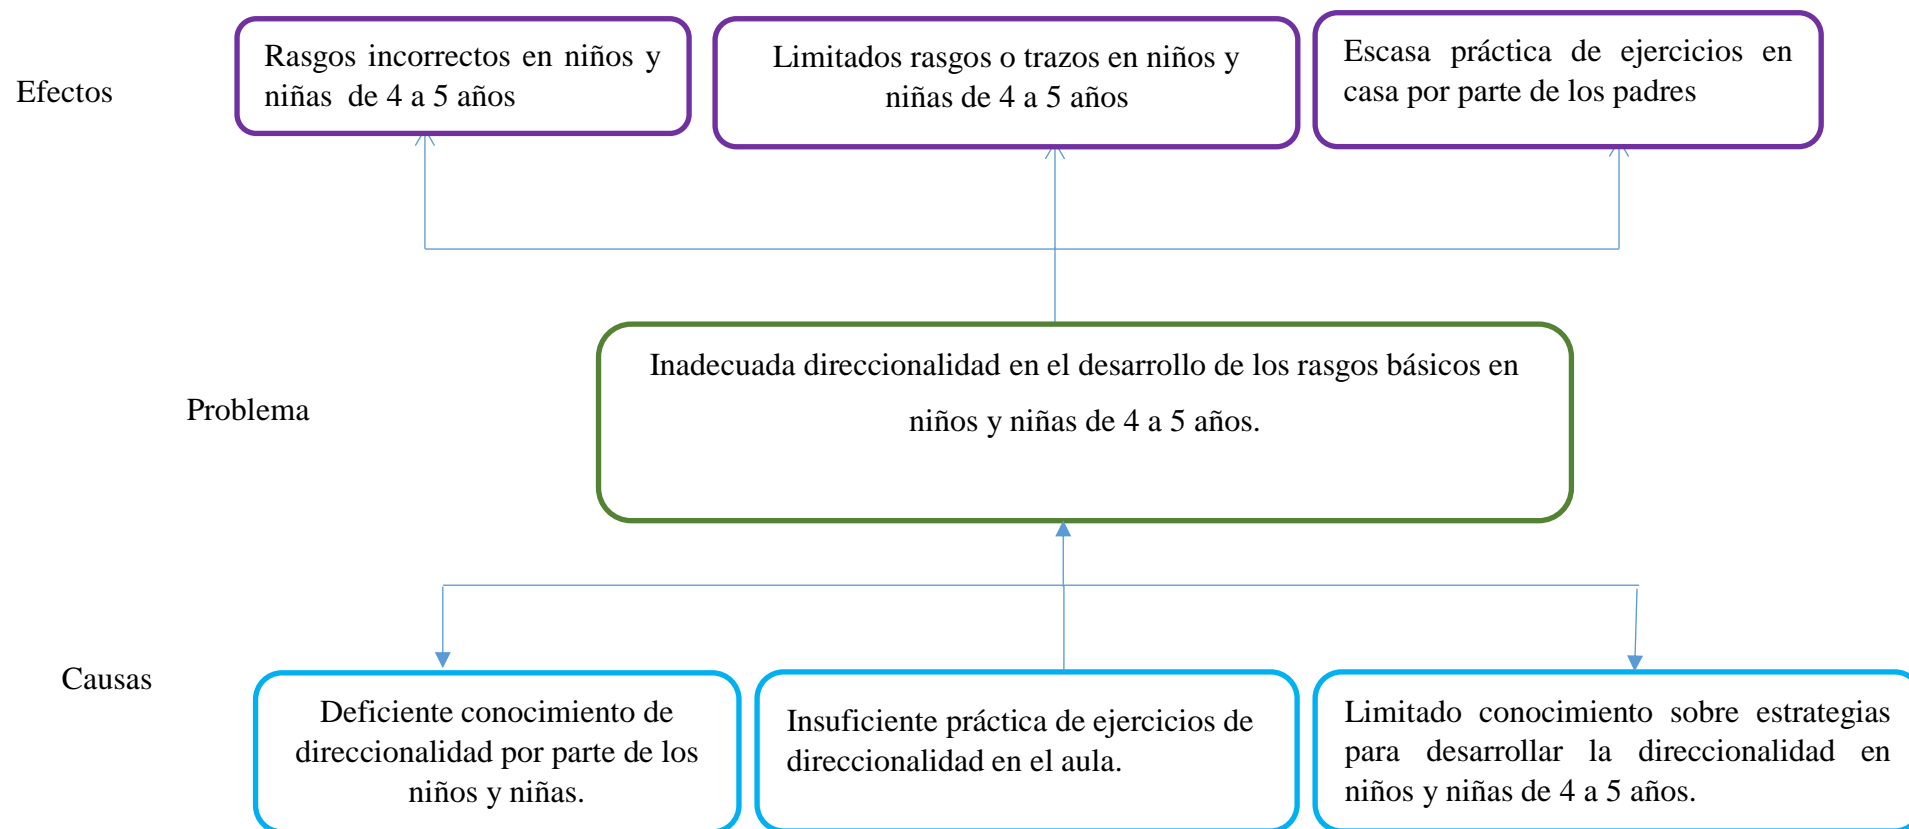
Efectos

Rasgos incorrectos en niños y niñas de 4 a 5 años

Limitados rasgos o trazos en niños y niñas de 4 a 5 años

Escasa práctica de ejercicios en casa por parte de los padres

Problema

Inadecuada direccionalidad en el desarrollo de los rasgos básicos en niños y niñas de 4 a 5 años.

Causas

Deficiente conocimiento de direccionalidad por parte de los niños y niñas.

Insuficiente práctica de ejercicios de direccionalidad en el aula.

Limitado conocimiento sobre estrategias para desarrollar la direccionalidad en niños y niñas de 4 a 5 años.